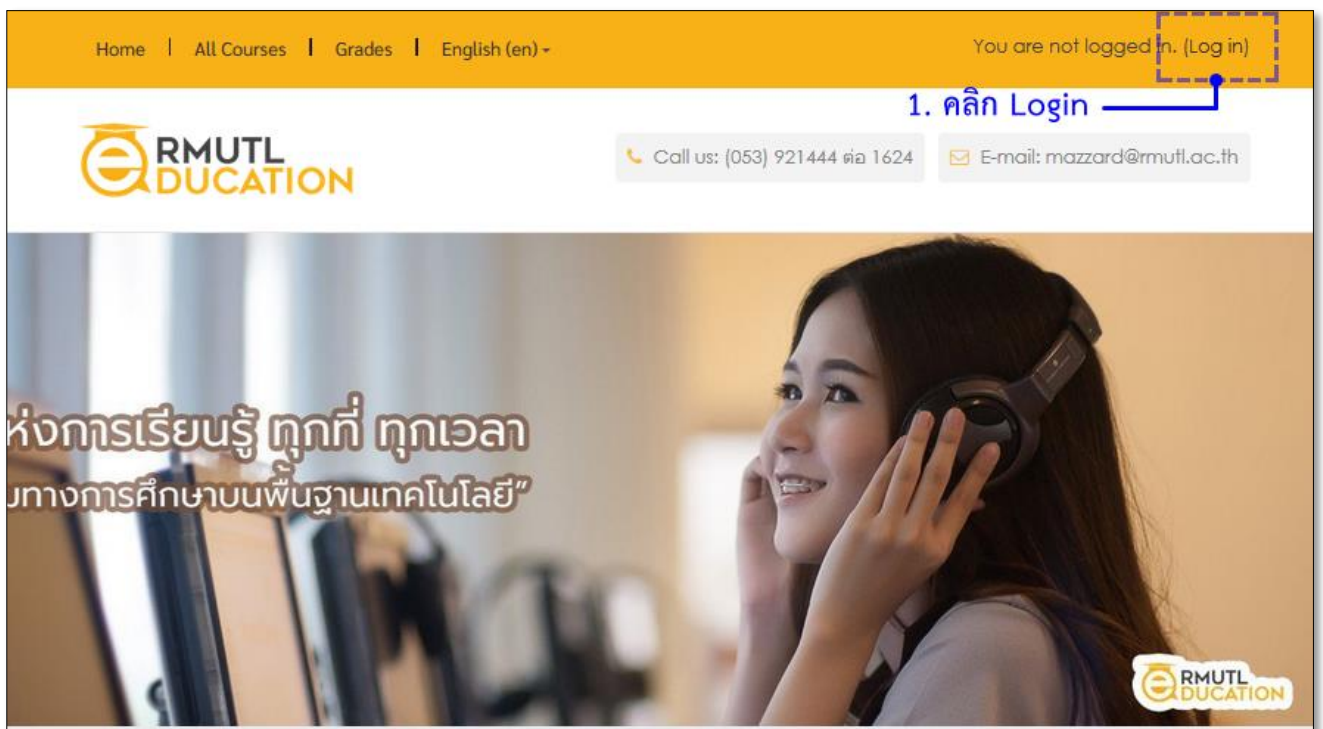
Home | All Courses | Grades | English (en)

You are not logged in. (Log in)

1. คลิก Login

RMUTL EDUCATION

Call us: (053) 921444 ต่อ 1624

E-mail: mazzard@rmutl.ac.th

ห่งการเรียนรู้ ทุกที่ ทุกเวลา

บทางการศึกษาบนพื้นฐานเทคโนโลยี”

RMUTL EDUCATION